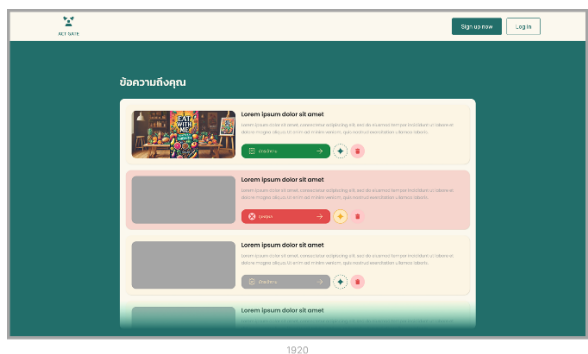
NCT GATE

Sign up now

Log in

ข้อความถึงคุณ

EAT WITH ME

Lorem ipsum dolor sit amet

Lorem ipsum dolor sit amet, consectetur adipiscing elit, sed do eiusmod tempor incididunt ut labore et dolore magna aliqua. Ut enim ad minim veniam, quis nostrud exercitation ullamco laboris.

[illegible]

Lorem ipsum dolor sit amet

Lorem ipsum dolor sit amet, consectetur adipiscing elit, sed do eiusmod tempor incididunt ut labore et dolore magna aliqua. Ut enim ad minim veniam, quis nostrud exercitation ullamco laboris.

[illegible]

Lorem ipsum dolor sit amet

Lorem ipsum dolor sit amet, consectetur adipiscing elit, sed do eiusmod tempor incididunt ut labore et dolore magna aliqua. Ut enim ad minim veniam, quis nostrud exercitation ullamco laboris.

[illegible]

Lorem ipsum dolor sit amet

1920